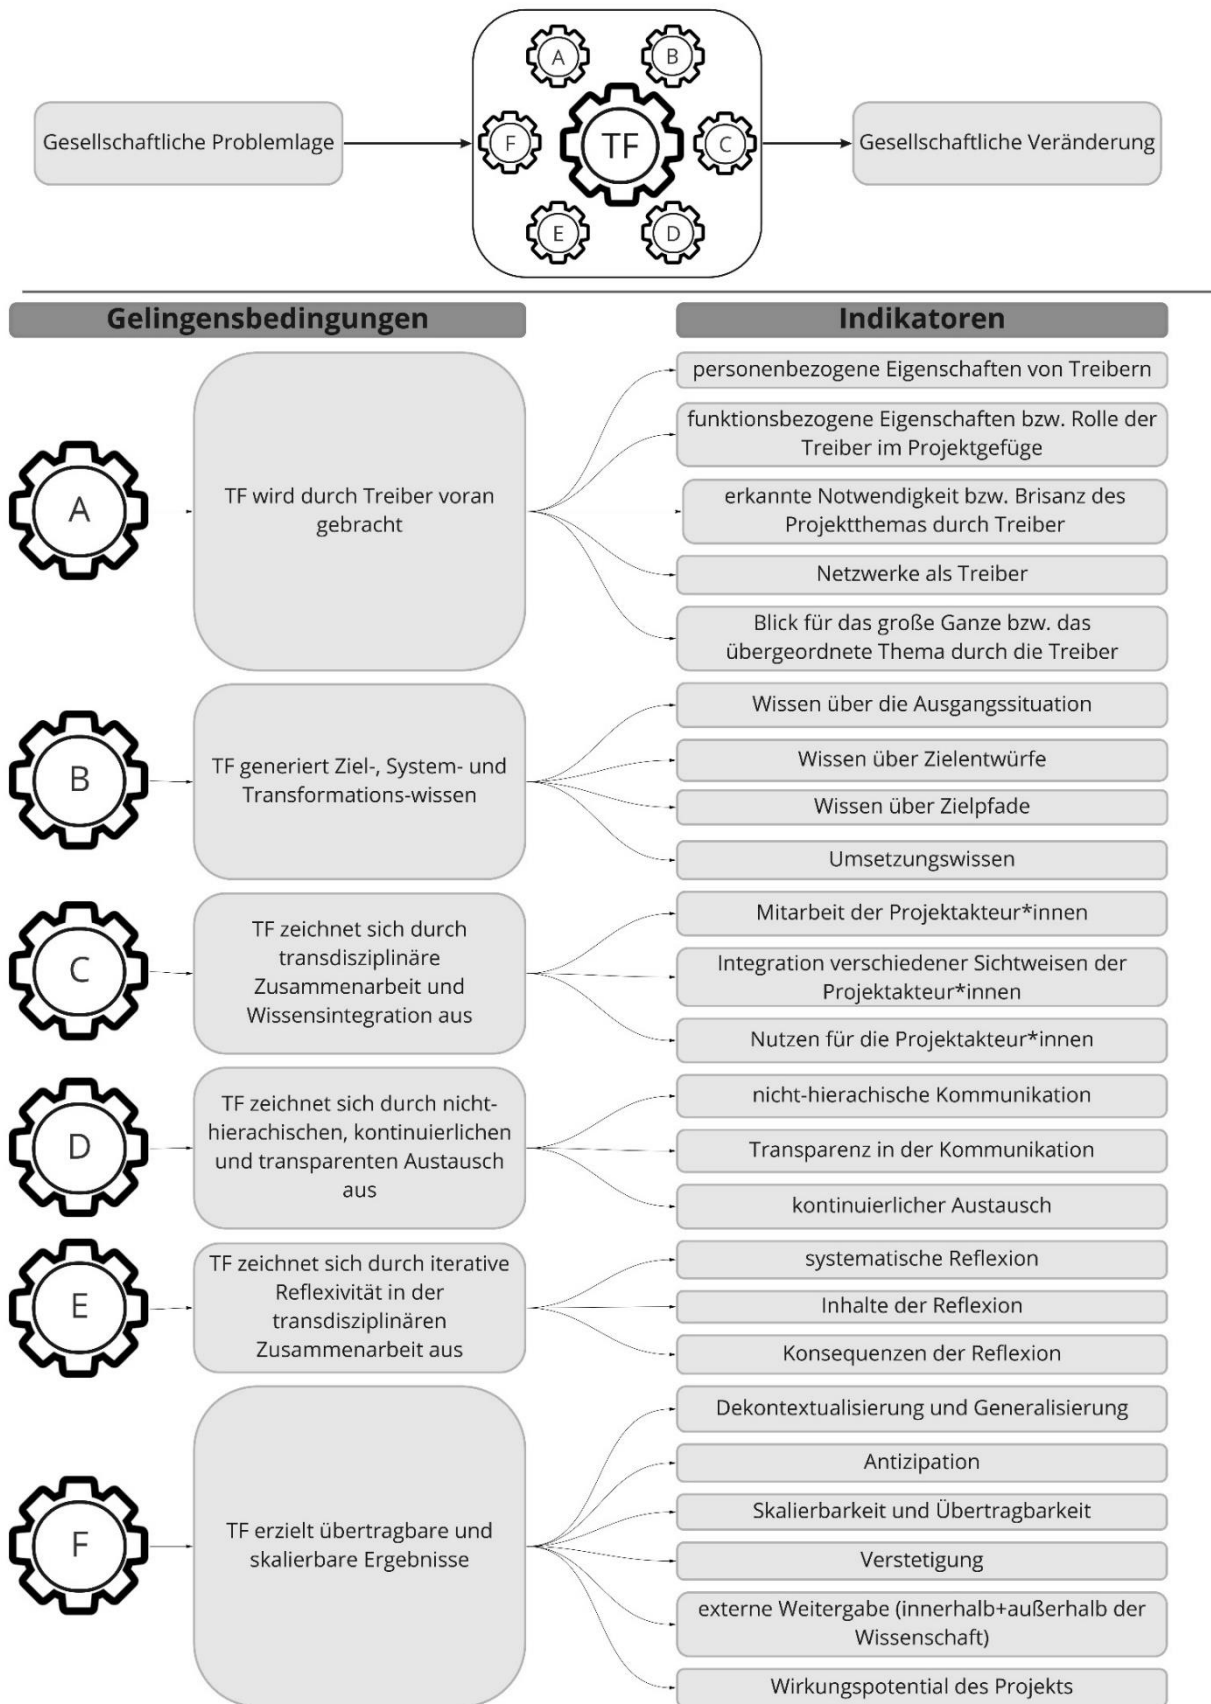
Gesellschaftliche Problemlage

A
B
F
TF
C
E
D

Gesellschaftliche Veränderung

Gelingensbedingungen

Indikatoren

A

TF wird durch Treiber voran gebracht

personenbezogene Eigenschaften von Treibern

funktionsbezogene Eigenschaften bzw. Rolle der Treiber im Projektgefüge

erkannte Notwendigkeit bzw. Brisanz des Projektthemas durch Treiber

Netzwerke als Treiber

Blick für das große Ganze bzw. das übergeordnete Thema durch die Treiber

B

TF generiert Ziel-, System- und Transformations-wissen

Wissen über die Ausgangssituation

Wissen über Zielentwürfe

Wissen über Zielpfade

Umsetzungswissen

C

TF zeichnet sich durch transdisziplinäre Zusammenarbeit und Wissensintegration aus

Mitarbeit der Projektakteur*innen

Integration verschiedener Sichtweisen der Projektakteur*innen

Nutzen für die Projektakteur*innen

D

TF zeichnet sich durch nicht-hierachischen, kontinuierlichen und transparenten Austausch aus

nicht-hierachische Kommunikation

Transparenz in der Kommunikation

kontinuierlicher Austausch

E

TF zeichnet sich durch iterative Reflexivität in der transdisziplinären Zusammenarbeit aus

systematische Reflexion

Inhalte der Reflexion

Konsequenzen der Reflexion

F

TF erzielt übertragbare und skalierbare Ergebnisse

Dekontextualisierung und Generalisierung

Antizipation

Skalierbarkeit und Übertragbarkeit

Verstetigung

externe Weitergabe (innerhalb+außerhalb der Wissenschaft)

Wirkungspotential des Projekts